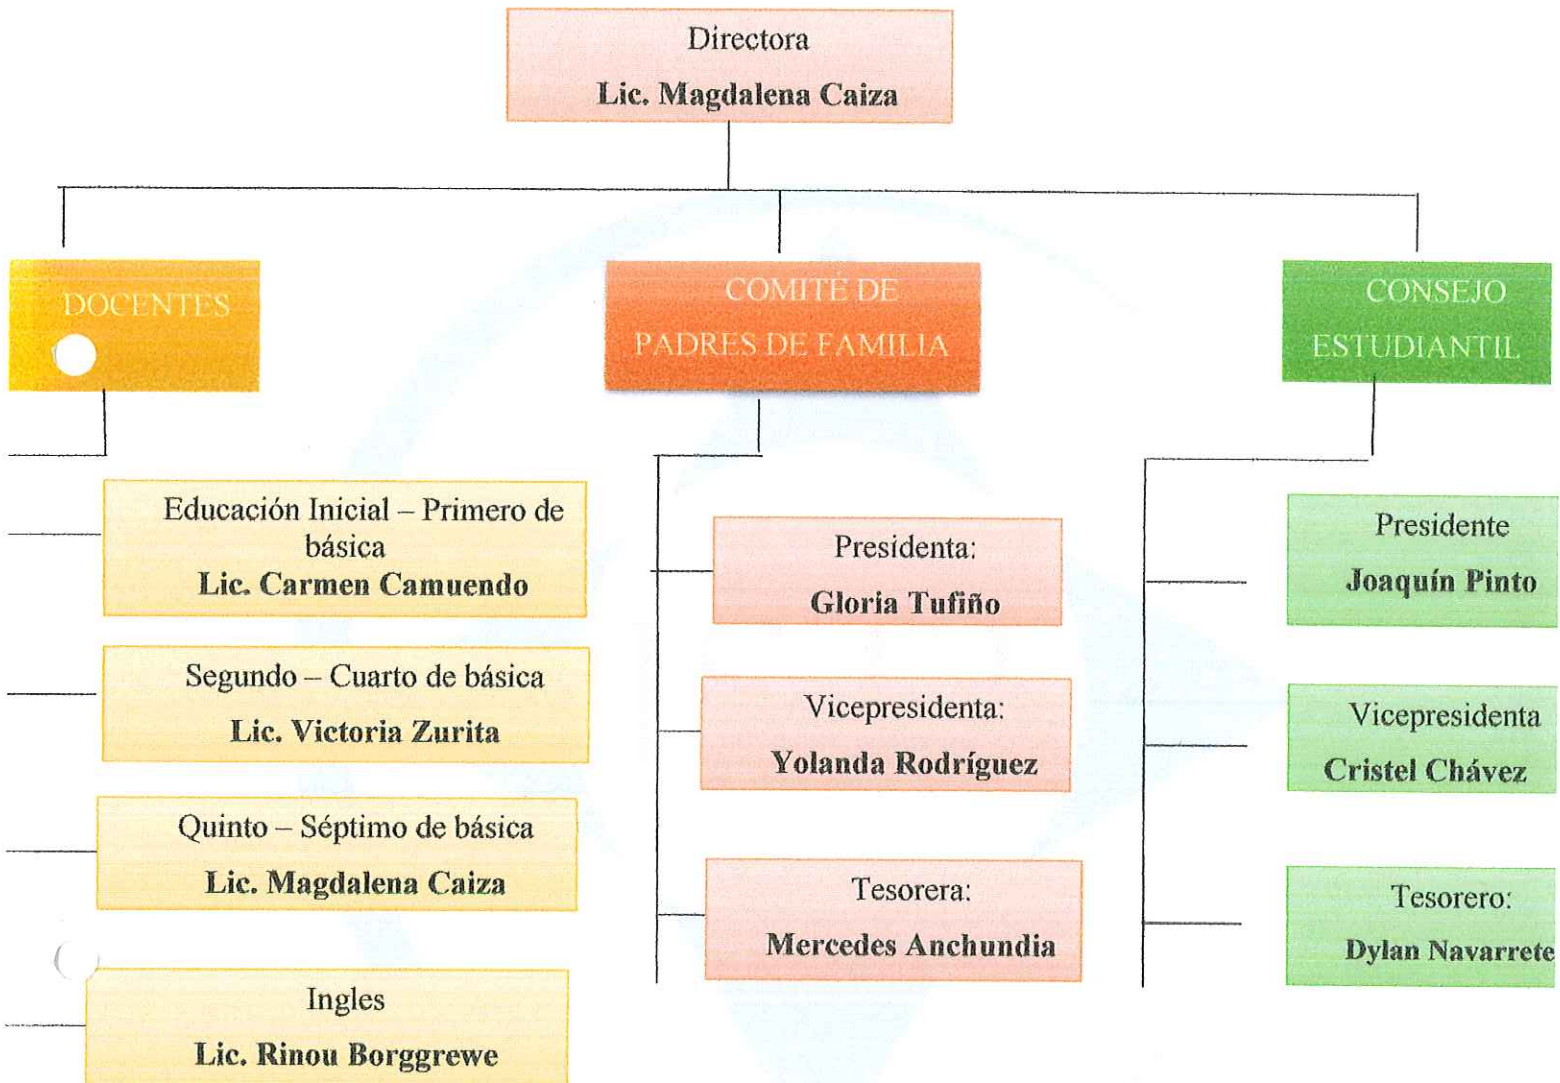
Directora

Lic. Magdalena Caiza

DOCENTES

COMITÉ DE PADRES DE FAMILIA

CONSEJO ESTUDIANTIL

Educación Inicial – Primero de básica
Lic. Carmen Camuendo

Segundo – Cuarto de básica
Lic. Victoria Zurita

Quinto – Séptimo de básica
Lic. Magdalena Caiza

Ingles
Lic. Rinou Borggrewe

Presidenta:
Gloria Tufiño

Vicepresidenta:
Yolanda Rodríguez

Tesorera:
Mercedes Anchundia

Presidente
Joaquín Pinto

Vicepresidenta
Cristel Chávez

Tesorero:
Dylan Navarrete